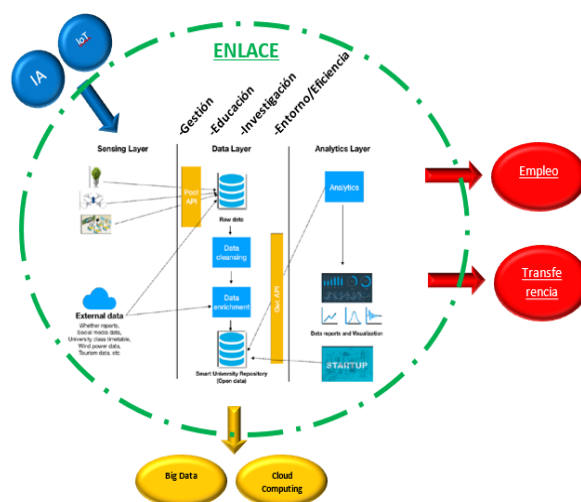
IoT

IA

ENLACE

-Gestión
-Educación
-Investigación
-Entorno/Eficiencia

Sensing Layer

Data Layer

Analytics Layer

Post API

Raw data

Data cleansing

Data enrichment

Get API

Analytics

Data reports and Visualization

STARTUP

Smart University Repository (Open data)

External data
Whether reports, Social media data, University class timetable, Wind power data, Tourism data, etc

Empleo

Transfe rencia

Big Data

Cloud Computing